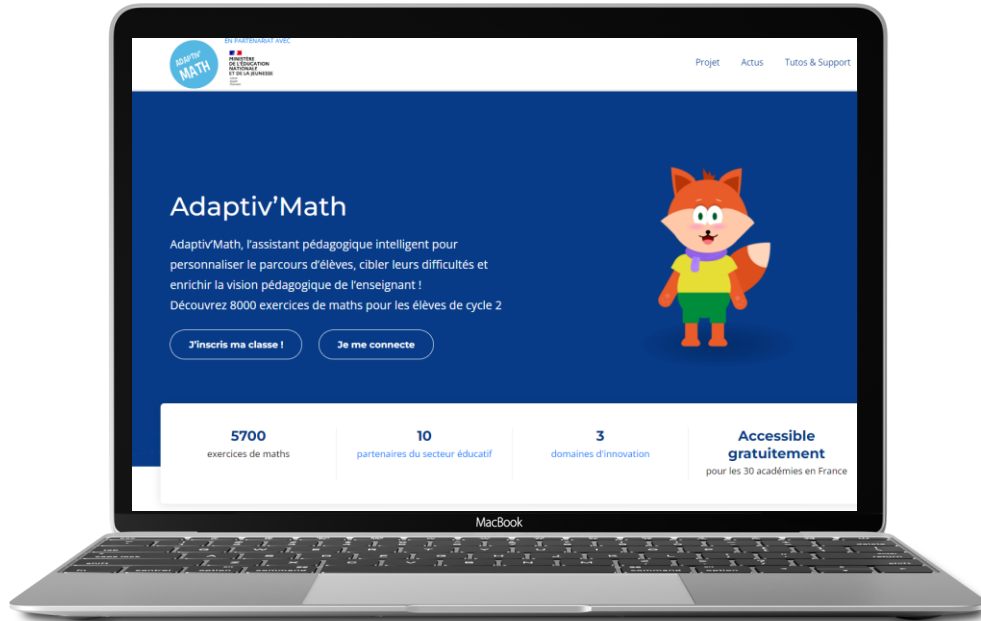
ADAPTIV' MATH

EN PARTENARIAT AVEC

MINISTÈRE DE L'ÉDUCATION NATIONALE ET DE LA JEUNESSE

Projet Actus Tutos & Support

Adaptiv'Math

Adaptiv'Math, l'assistant pédagogique intelligent pour personnaliser le parcours d'élèves, cibler leurs difficultés et enrichir la vision pédagogique de l'enseignant !
Découvrez 8000 exercices de maths pour les élèves de cycle 2

J'inscris ma classe !

Je me connecte

| 5700 | 10 | 3 | Accessible gratuitement |
|---|---|---|---|
| exercices de maths | partenaires du secteur éducatif | domaines d'innovation | pour les 30 académies en France |

MacBook